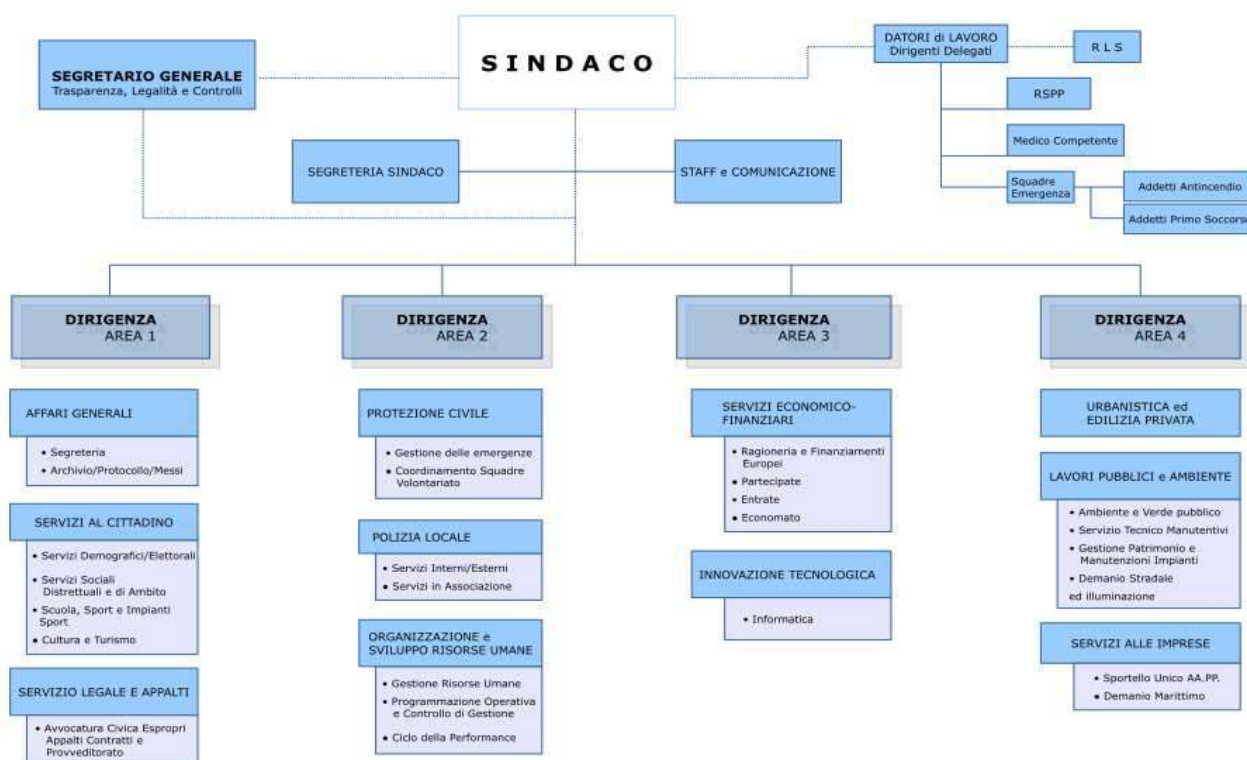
SINDACO

SEGRETARIO GENERALE
Trasparenza, Legalità e Controlli

DATORI di LAVORO
Dirigenti Delegati

R L S

RSPP

Medico Competente

Squadre Emergenza

Addetti Antincendio

Addetti Primo Soccorso

SEGRETERIA SINDACO

STAFF e COMUNICAZIONE

DIRIGENZA
AREA 1

AFFARI GENERALI
• Segreteria
• Archivio/Protocollo/Messi

SERVIZI AL CITTADINO
• Servizi Demografici/Elettorali
• Servizi Sociali Distrettuali e di Ambito
• Scuola, Sport e Impianti Sport
• Cultura e Turismo

SERVIZIO LEGALE E APPALTI
• Avvocatura Civica Espropri Appalti Contratti e Provveditorato

DIRIGENZA
AREA 2

PROTEZIONE CIVILE
• Gestione delle emergenze
• Coordinamento Squadre Volontariato

POLIZIA LOCALE
• Servizi Interni/Esterni
• Servizi in Associazione

ORGANIZZAZIONE e SVILUPPO RISORSE UMANE
• Gestione Risorse Umane
• Programmazione Operativa e Controllo di Gestione
• Ciclo della Performance

DIRIGENZA
AREA 3

SERVIZI ECONOMICO-FINANZIARI
• Ragioneria e Finanziamenti Europei
• Partecipate
• Entrate
• Economato

INNOVAZIONE TECNOLOGICA
• Informatica

DIRIGENZA
AREA 4

URBANISTICA ed EDILIZIA PRIVATA

LAVORI PUBBLICI e AMBIENTE
• Ambiente e Verde pubblico
• Servizio Tecnico Manutentivi
• Gestione Patrimonio e Manutenzioni Impianti
• Demanio Stradale ed illuminazione

SERVIZI ALLE IMPRESE
• Sportello Unico AA.PP.
• Demanio Marittimo